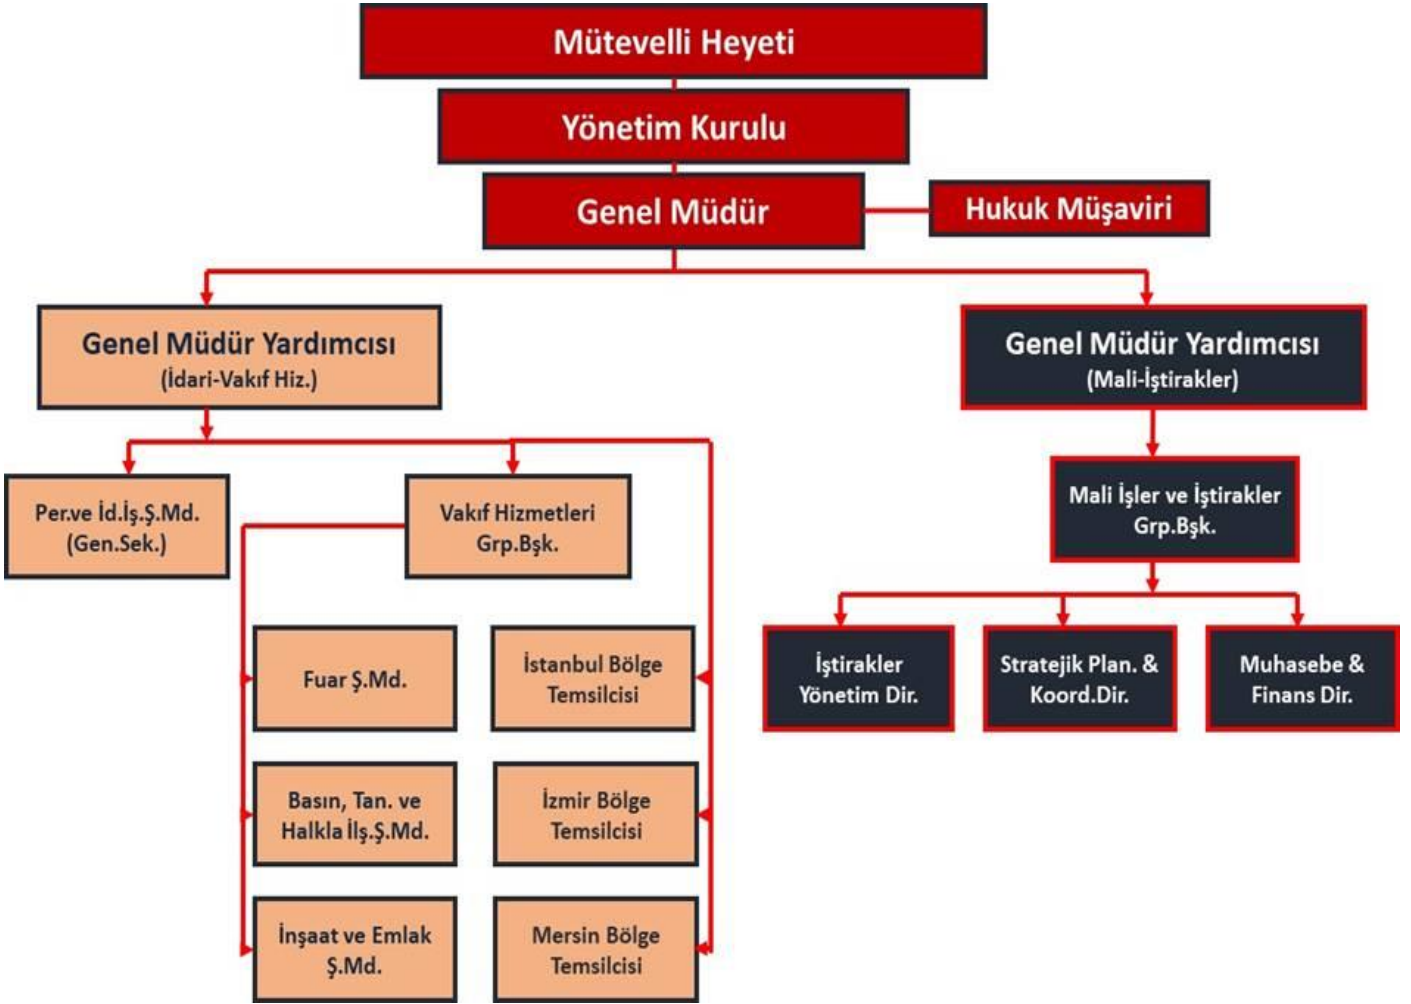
Mütevelli Heyeti

Yönetim Kurulu

Genel Müdür

Hukuk Müşaviri

Genel Müdür Yardımcısı
(İdari-Vakıf Hiz.)

Genel Müdür Yardımcısı
(Mali-İştirakler)

Per.ve İd.İş.Ş.Md.
(Gen.Sek.)

Vakıf Hizmetleri
Grp.Bşk.

Mali İşler ve İştirakler
Grp.Bşk.

Fuar Ş.Md.

İstanbul Bölge
Temsilcisi

İştirakler
Yönetim Dir.

Stratejik Plan. &
Koord.Dir.

Muhasebe &
Finans Dir.

Basın, Tan. ve
Halkla İlş.Ş.Md.

İzmir Bölge
Temsilcisi

İnşaat ve Emlak
Ş.Md.

Mersin Bölge
Temsilcisi